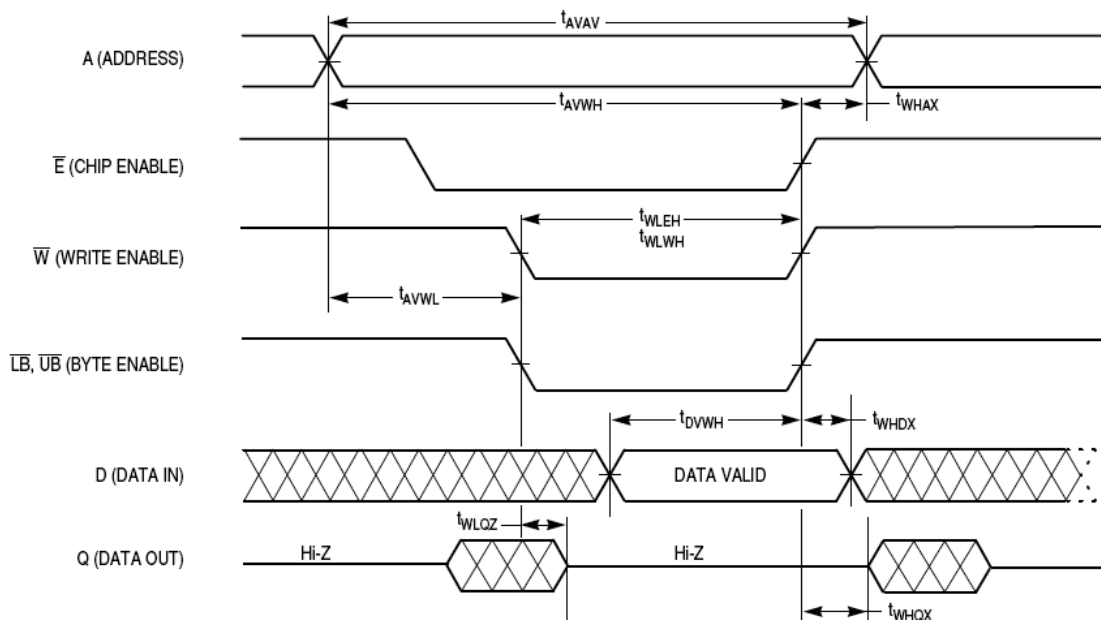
$t_{AVAV}$

A (ADDRESS)

$t_{AVWH}$

$t_{WHAX}$

$\overline{E}$ (CHIP ENABLE)

$t_{WLEH}$
$t_{WLWH}$

$\overline{W}$ (WRITE ENABLE)

$t_{AVWL}$

$\overline{LB}$, $\overline{UB}$ (BYTE ENABLE)

$t_{DVWH}$

$t_{WHDX}$

D (DATA IN)

DATA VALID

$t_{WLQZ}$

Q (DATA OUT)

Hi-Z

Hi-Z

$t_{WHQX}$